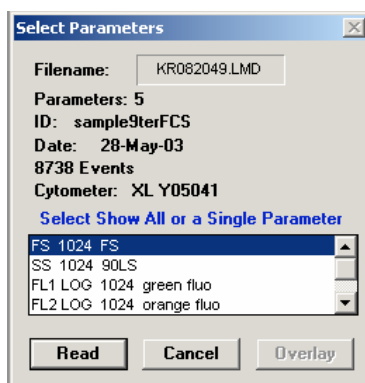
Select Parameters

Filename: KR082049.LMD

Parameters: 5
ID: sample9terFCS
Date: 28-May-03
8738 Events
Cytometer: XL Y05041

Select Show All or a Single Parameter

FS 1024 FS
SS 1024 90LS
FL1 LOG 1024 green fluo
FL2 LOG 1024 orange fluo

Read Cancel Overlay